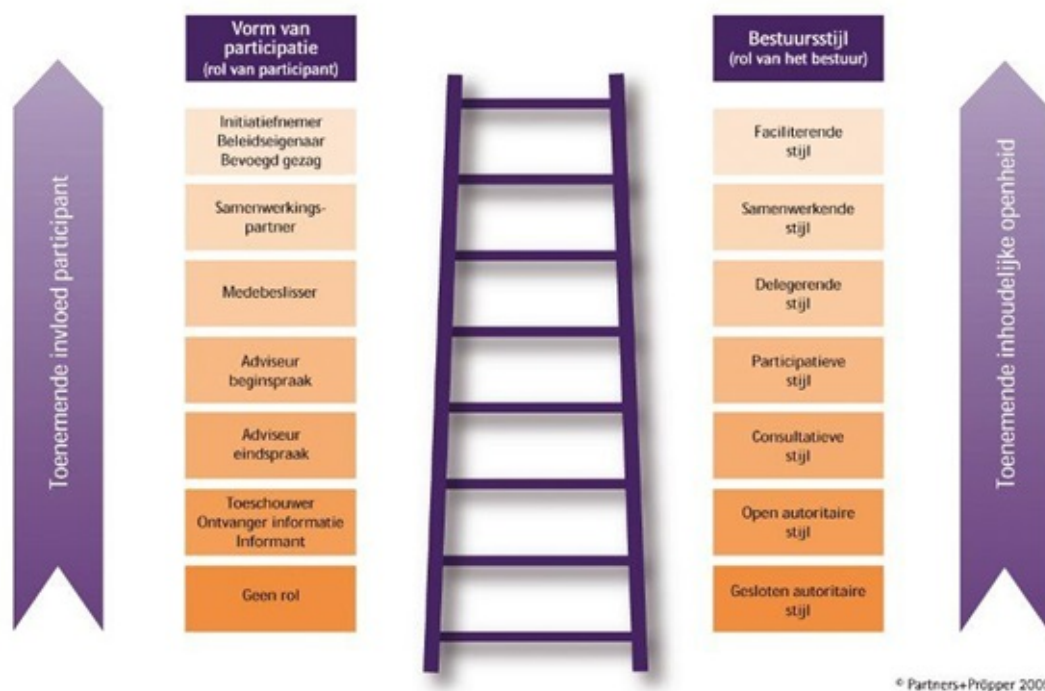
Toenemende invloed participant

Vorm van participatie
(rol van participant)

Initiatiefnemer
Beleidseigenaar
Bevoegd gezag

Samenwerkingspartner

Medebeslisser

Adviseur
beginspraak

Adviseur
eindspraak

Toeschouwer
Ontvanger informatie
Informant

Geen rol

Bestuursstijl
(rol van het bestuur)

Faciliterende stijl

Samenwerkende stijl

Delegerende stijl

Participatieve stijl

Consultatieve stijl

Open autoritaire stijl

Gesloten autoritaire stijl

Toenemende inhoudelijke openheid

© Partners+Pröpper 200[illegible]